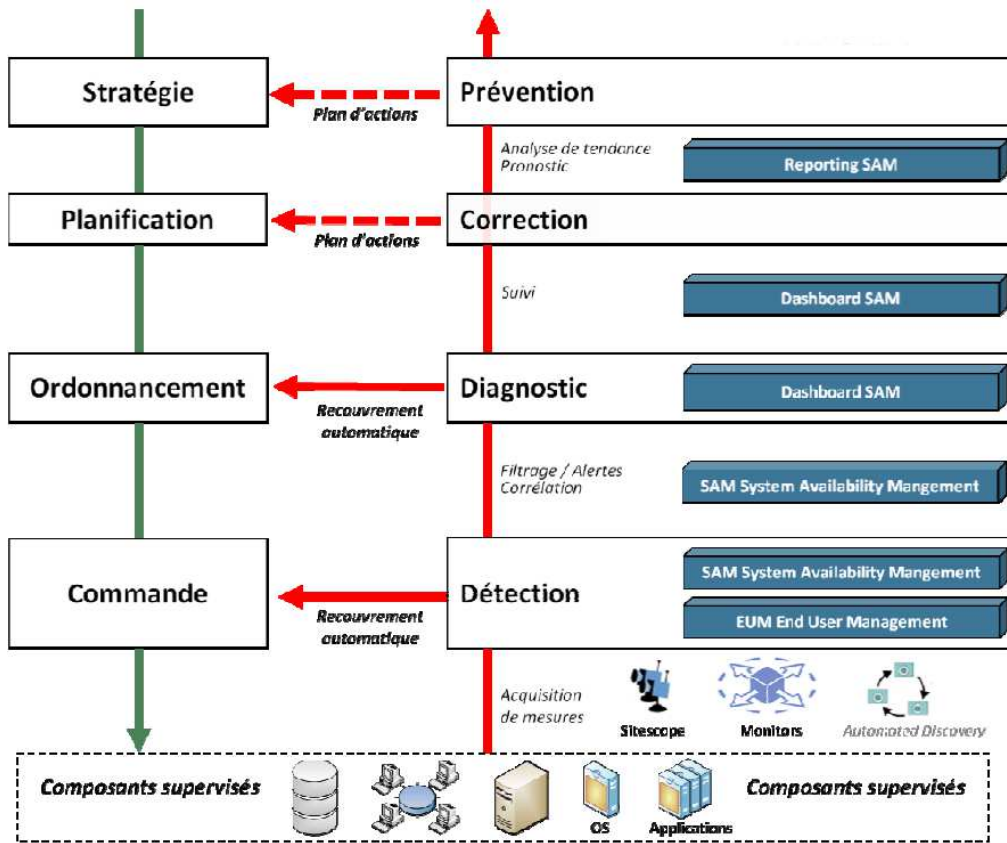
Stratégie

Plan d'actions

Prévention

Analyse de tendance
Pronostic

Reporting SAM

Planification

Plan d'actions

Correction

Suivi

Dashboard SAM

Ordonnancement

Recouvrement automatique

Diagnostic

Dashboard SAM

Filtrage / Alertes
Corrélation

SAM System Availability Mangement

Commande

Recouvrement automatique

Détection

SAM System Availability Mangement

EUM End User Management

Acquisition de mesures

Sitescope

Monitors

Automated Discovery

Composants supervisés

OS

Applications

Composants supervisés